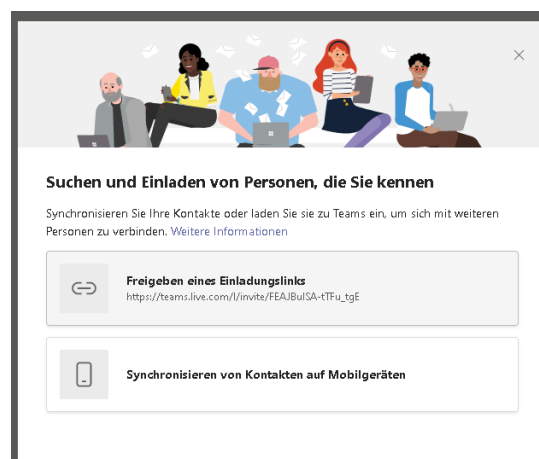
×

Suchen und Einladen von Personen, die Sie kennen

Synchronisieren Sie Ihre Kontakte oder laden Sie sie zu Teams ein, um sich mit weiteren Personen zu verbinden. Weitere Informationen

Freigeben eines Einladungslinks
https://teams.live.com/l/invite/FEAJBuISA-tTFu_tgE

Synchronisieren von Kontakten auf Mobilgeräten